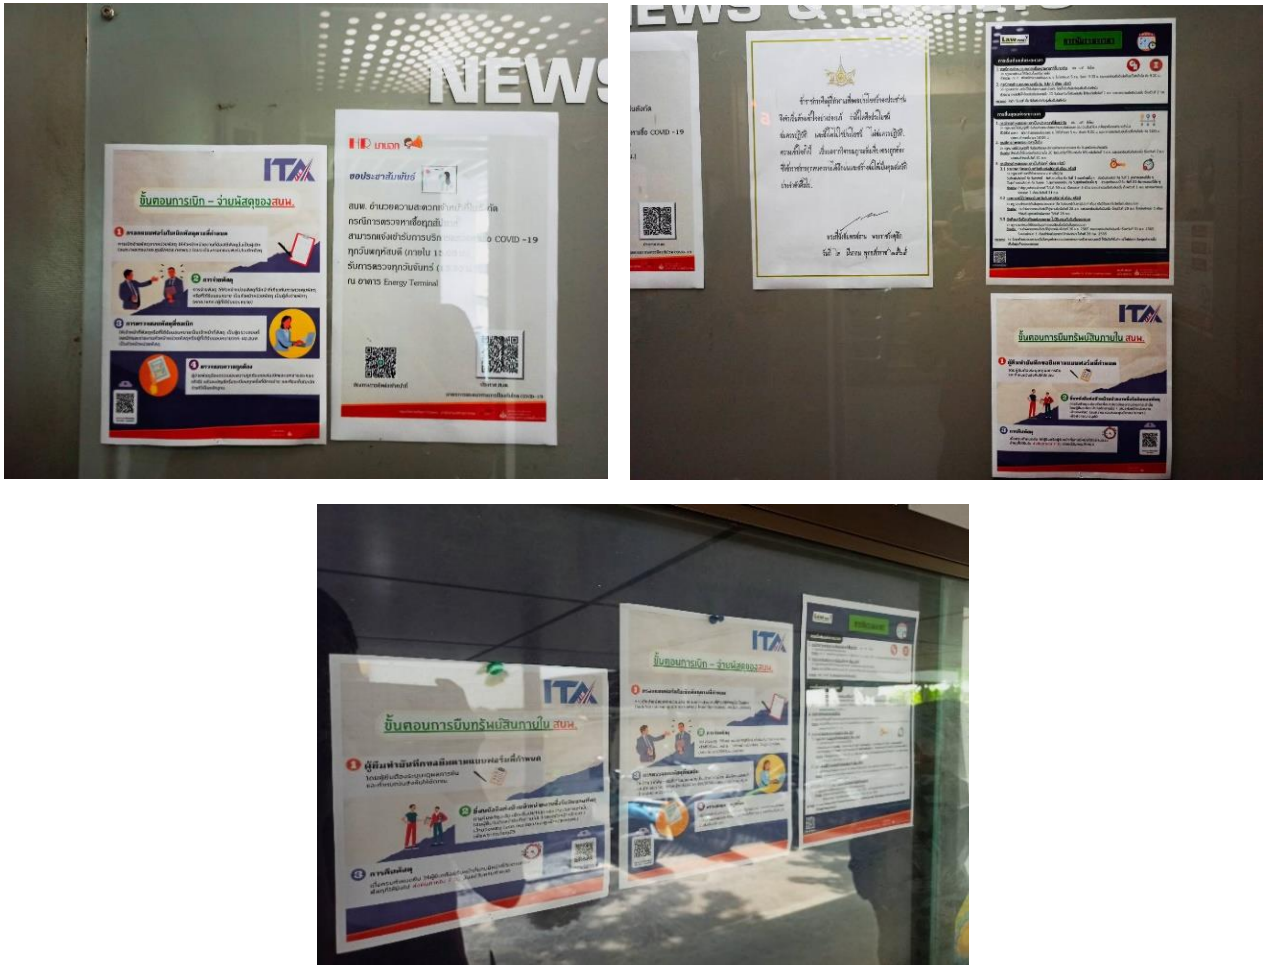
NEWS

ITA
ขั้นตอนการเบิก – จ่ายพัสดุของสนพ.
1 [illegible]
2 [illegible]
3 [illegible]
4 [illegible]

HR บทบอก
ขอประชาสัมพันธ์
สนพ. อำนวยความสะดวก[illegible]
กรณีการตรวจหาเชื้อ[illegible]
สามารถแจ้งเข้ารับการบริก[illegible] COVID -19
ทุกวันพฤหัสบดี (เวลาใน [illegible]
รับการตรวจทุกวันจันทร์ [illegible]
ณ อาคาร Energy Terminal

EWS

COVID -19

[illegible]

ITA
ขั้นตอนการยืมทรัพย์สินภายใน สนพ.
1 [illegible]
2 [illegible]
3 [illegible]

ITA
ขั้นตอนการยืมทรัพย์สินภายใน สนพ.
1 ผู้ยืมทำบันทึก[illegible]
2 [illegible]
3 การคืนพัสดุ

ITA
ขั้นตอนการเบิก – จ่ายพัสดุของสนพ.
1 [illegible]
2 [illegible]
3 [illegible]
4 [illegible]